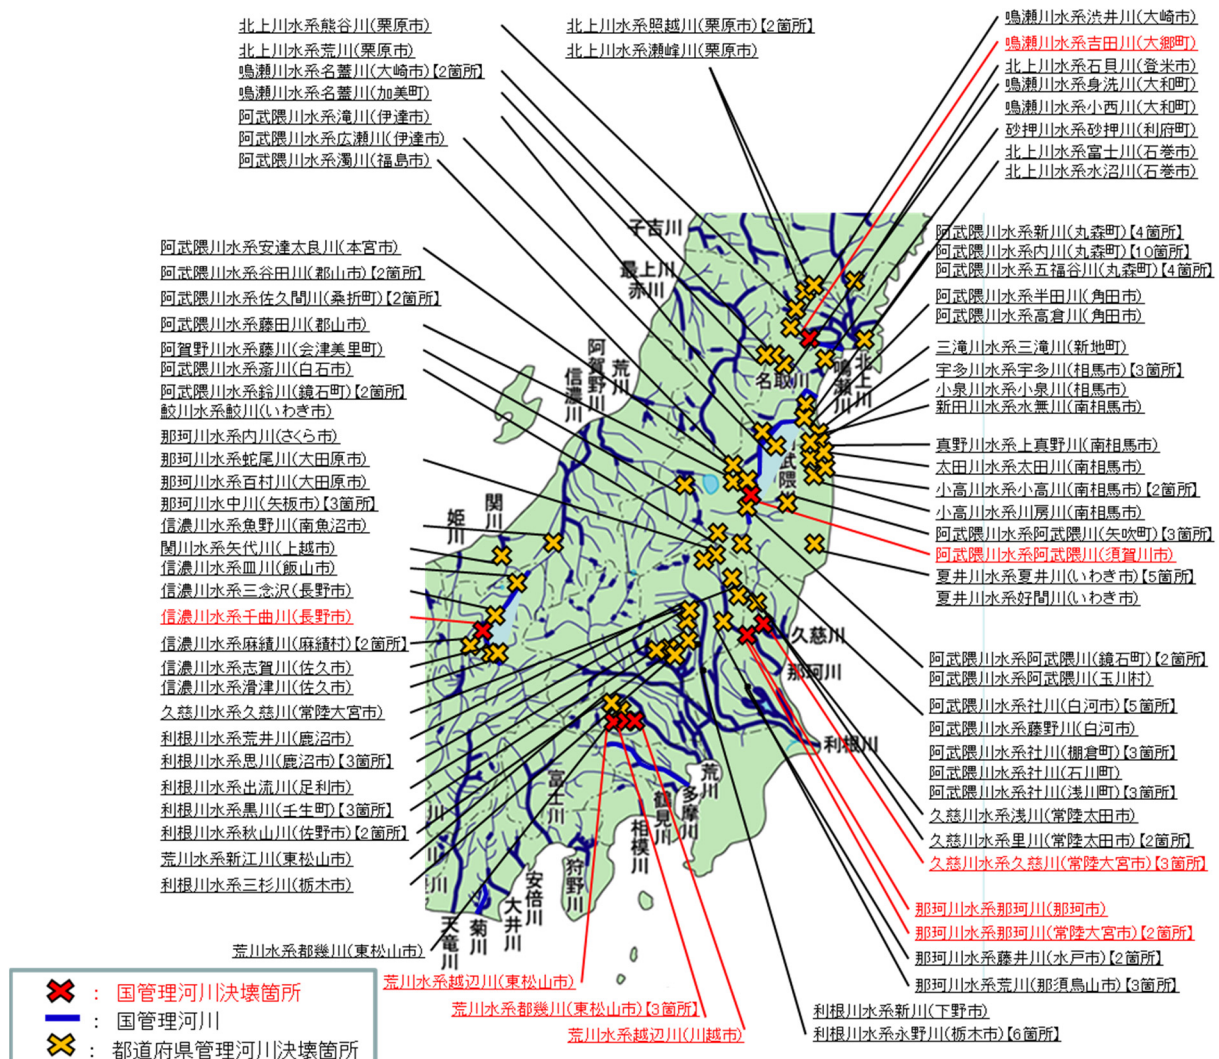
北上川水系熊谷川(栗原市)
北上川水系荒川(栗原市)
鳴瀬川水系名蓋川(大崎市)【2箇所】
鳴瀬川水系名蓋川(加美町)
阿武隈川水系滝川(伊達市)
阿武隈川水系広瀬川(伊達市)
阿武隈川水系濁川(福島市)

北上川水系照越川(栗原市)【2箇所】
北上川水系瀬峰川(栗原市)

鳴瀬川水系渋井川(大崎市)
鳴瀬川水系吉田川(大郷町)
北上川水系石貝川(登米市)
鳴瀬川水系身洗川(大和町)
鳴瀬川水系小西川(大和町)
砂押川水系砂押川(利府町)
北上川水系富士川(石巻市)
北上川水系水沼川(石巻市)

阿武隈川水系新川(丸森町)【4箇所】
阿武隈川水系内川(丸森町)【10箇所】
阿武隈川水系五福谷川(丸森町)【4箇所】
阿武隈川水系半田川(角田市)
阿武隈川水系高倉川(角田市)
三滝川水系三滝川(新地町)
宇多川水系宇多川(相馬市)【3箇所】
小泉川水系小泉川(相馬市)
新田川水系水無川(南相馬市)
真野川水系上真野川(南相馬市)
太田川水系太田川(南相馬市)
小高川水系小高川(南相馬市)【2箇所】
小高川水系川房川(南相馬市)
阿武隈川水系阿武隈川(矢吹町)【3箇所】
阿武隈川水系阿武隈川(須賀川市)
夏井川水系夏井川(いわき市)【5箇所】
夏井川水系好間川(いわき市)

阿武隈川水系安達太良川(本宮市)
阿武隈川水系谷田川(郡山市)【2箇所】
阿武隈川水系佐久間川(桑折町)【2箇所】
阿武隈川水系藤田川(郡山市)
阿賀野川水系藤川(会津美里町)
阿武隈川水系斎川(白石市)
阿武隈川水系鈴川(鏡石町)【2箇所】
鮫川水系鮫川(いわき市)
那珂川水系内川(さくら市)
那珂川水系蛇尾川(大田原市)
那珂川水系百村川(大田原市)
那珂川水系中川(矢板市)【3箇所】
信濃川水系魚野川(南魚沼市)
関川水系矢代川(上越市)
信濃川水系皿川(飯山市)
信濃川水系三念沢(長野市)
信濃川水系千曲川(長野市)
信濃川水系麻績川(麻績村)【2箇所】
信濃川水系志賀川(佐久市)
信濃川水系滑津川(佐久市)
久慈川水系久慈川(常陸大宮市)
利根川水系荒井川(鹿沼市)
利根川水系思川(鹿沼市)【3箇所】
利根川水系出流川(足利市)
利根川水系黒川(壬生町)【3箇所】
利根川水系秋山川(佐野市)【2箇所】
荒川水系新江川(東松山市)
利根川水系三杉川(栃木市)

子吉川
最上川
赤川
阿賀野川
荒川
信濃川
名取川
鳴瀬川
北上川
阿武隈川
関川
姫川
久慈川
那珂川
利根川
荒川
多摩川
鶴見川
相模川
富士川
狩野川
安倍川
大井川
菊川
天竜川

阿武隈川水系阿武隈川(鏡石町)【2箇所】
阿武隈川水系阿武隈川(玉川村)
阿武隈川水系社川(白河市)【5箇所】
阿武隈川水系藤野川(白河市)
阿武隈川水系社川(棚倉町)【3箇所】
阿武隈川水系社川(石川町)
阿武隈川水系社川(浅川町)【3箇所】
久慈川水系浅川(常陸太田市)
久慈川水系里川(常陸太田市)【2箇所】
久慈川水系久慈川(常陸大宮市)【3箇所】
那珂川水系那珂川(那珂市)
那珂川水系那珂川(常陸大宮市)【2箇所】
那珂川水系藤井川(水戸市)【2箇所】
那珂川水系荒川(那須烏山市)【3箇所】

荒川水系都幾川(東松山市)
荒川水系越辺川(東松山市)
荒川水系都幾川(東松山市)【3箇所】
荒川水系越辺川(川越市)
利根川水系新川(下野市)
利根川水系永野川(栃木市)【6箇所】

: 国管理河川決壊箇所
: 国管理河川
: 都道府県管理河川決壊箇所